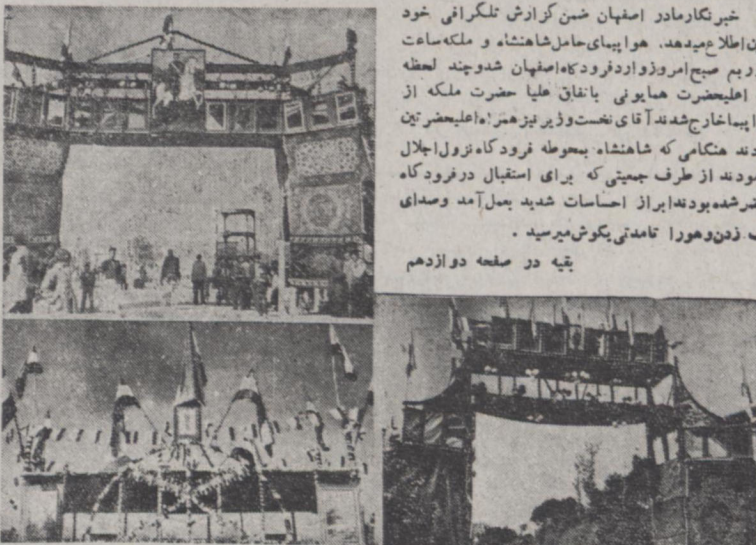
خبرنگار مادر اصفهان ضمن گزارش تلگرافی خود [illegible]ن اطلاع میدهد. هواپیمای حامل شاهنشاه و ملکه ساعت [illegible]ربع صبح امروز وارد فرودگاه اصفهان شد و چند لحظه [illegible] اعلیحضرت همایونی باتفاق علیا حضرت ملکه از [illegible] پیما خارج شدند آقای نخست وزیر نیز همراه اعلیحضرتین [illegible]دند هنگامی که شاهنشاه بمحوطه فرودگاه نزول اجلال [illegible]بودند از طرف جمعیتی که برای استقبال در فرودگاه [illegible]ضر شده بودند ابراز احساسات شدید بعمل آمد و صدای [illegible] زدن و هورا تامدتی بگوش میرسید .

بقیه در صفحه دوازدهم